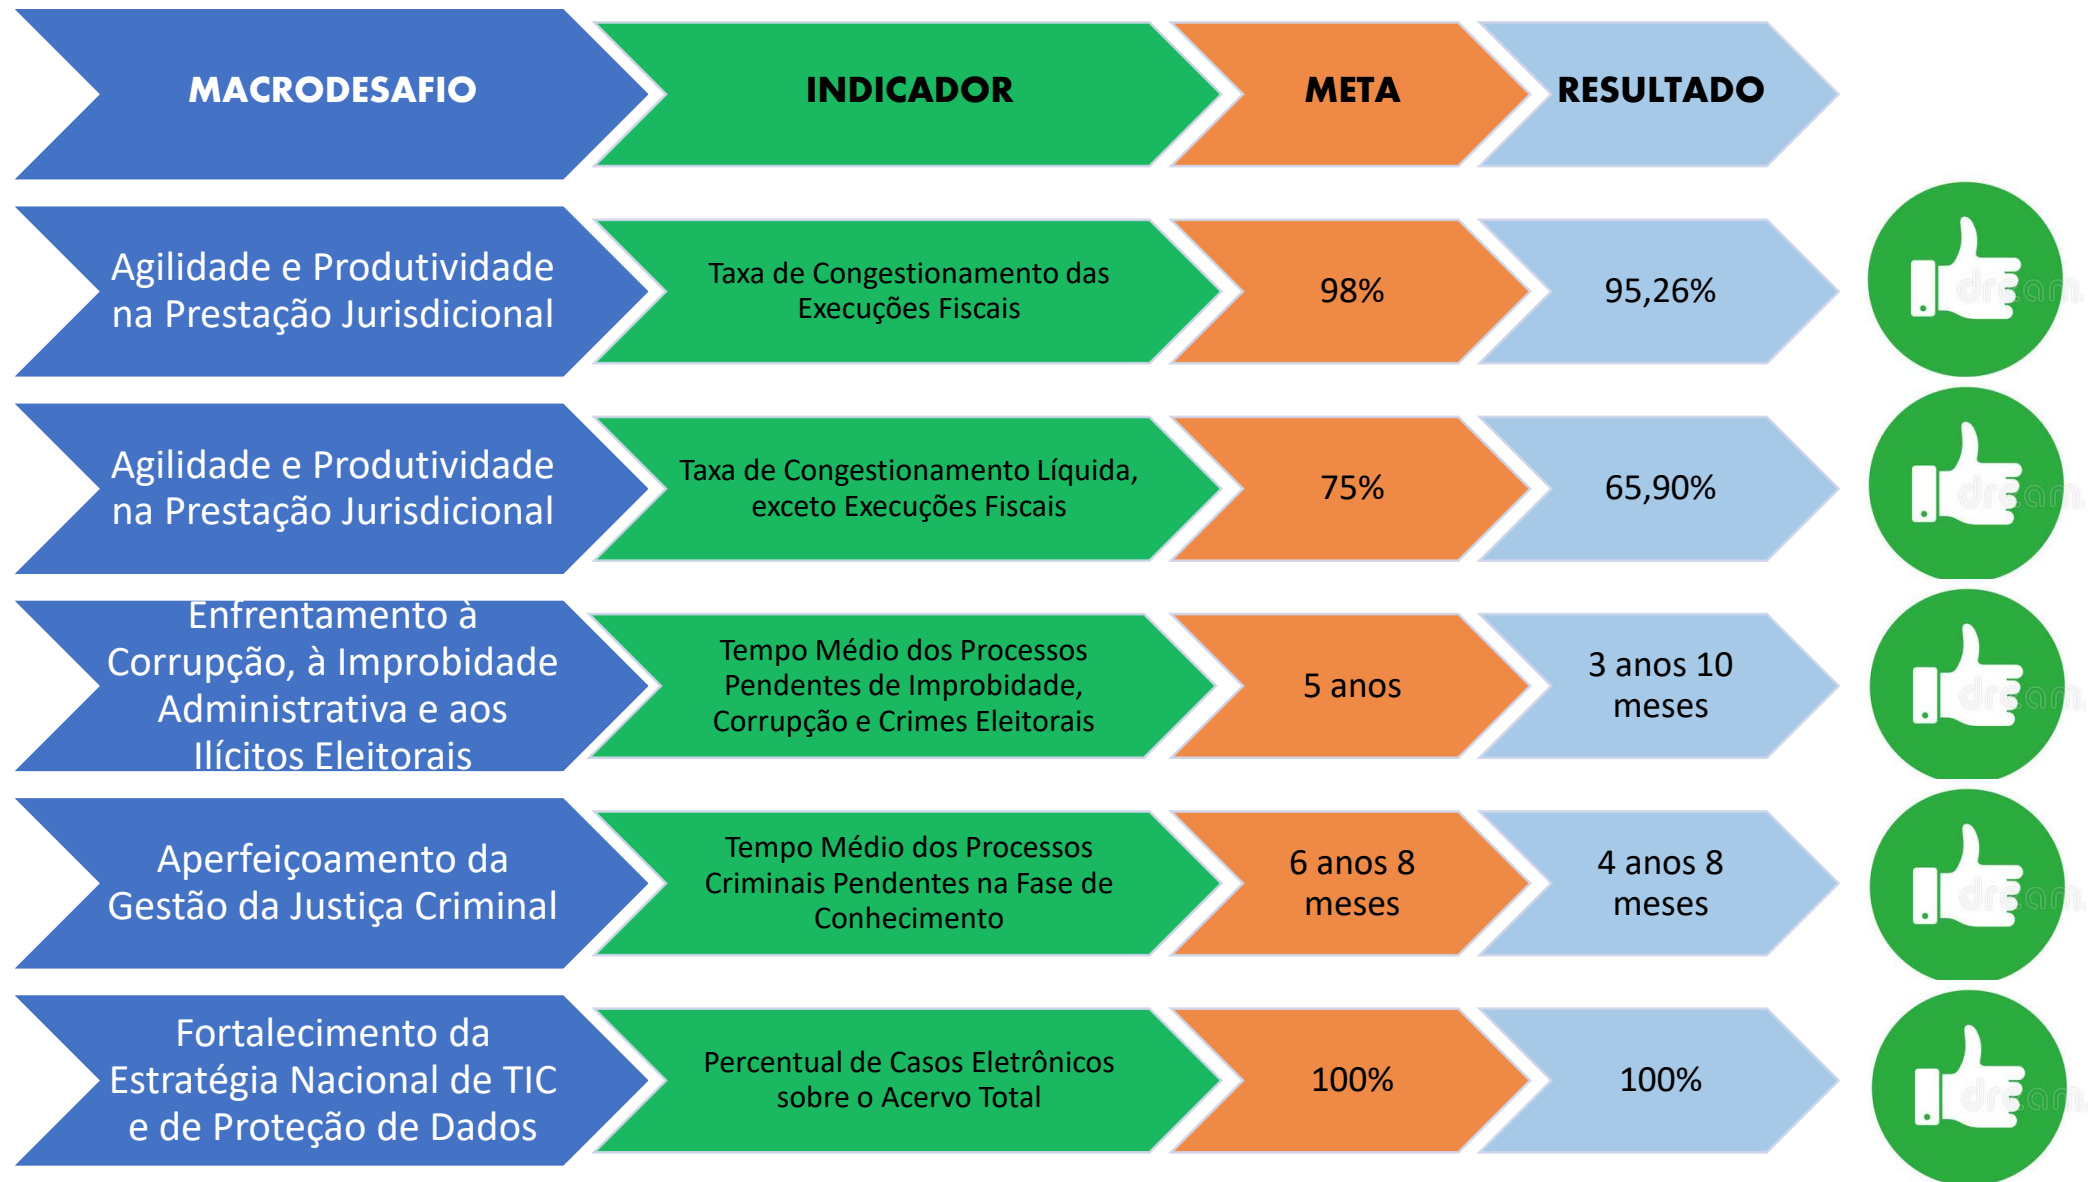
| MACRODESAFIO | INDICADOR | META | RESULTADO |
|---|---|---|---|
| Agilidade e Produtividade na Prestação Jurisdicional | Taxa de Congestionamento das Execuções Fiscais | 98% | 95,26% |
| Agilidade e Produtividade na Prestação Jurisdicional | Taxa de Congestionamento Líquida, exceto Execuções Fiscais | 75% | 65,90% |
| Enfrentamento à Corrupção, à Improbidade Administrativa e aos Ilícitos Eleitorais | Tempo Médio dos Processos Pendentes de Improbidade, Corrupção e Crimes Eleitorais | 5 anos | 3 anos 10 meses |
| Aperfeiçoamento da Gestão da Justiça Criminal | Tempo Médio dos Processos Criminais Pendentes na Fase de Conhecimento | 6 anos 8 meses | 4 anos 8 meses |
| Fortalecimento da Estratégia Nacional de TIC e de Proteção de Dados | Percentual de Casos Eletrônicos sobre o Acervo Total | 100% | 100% |

dream
dream
dream
dream
dream